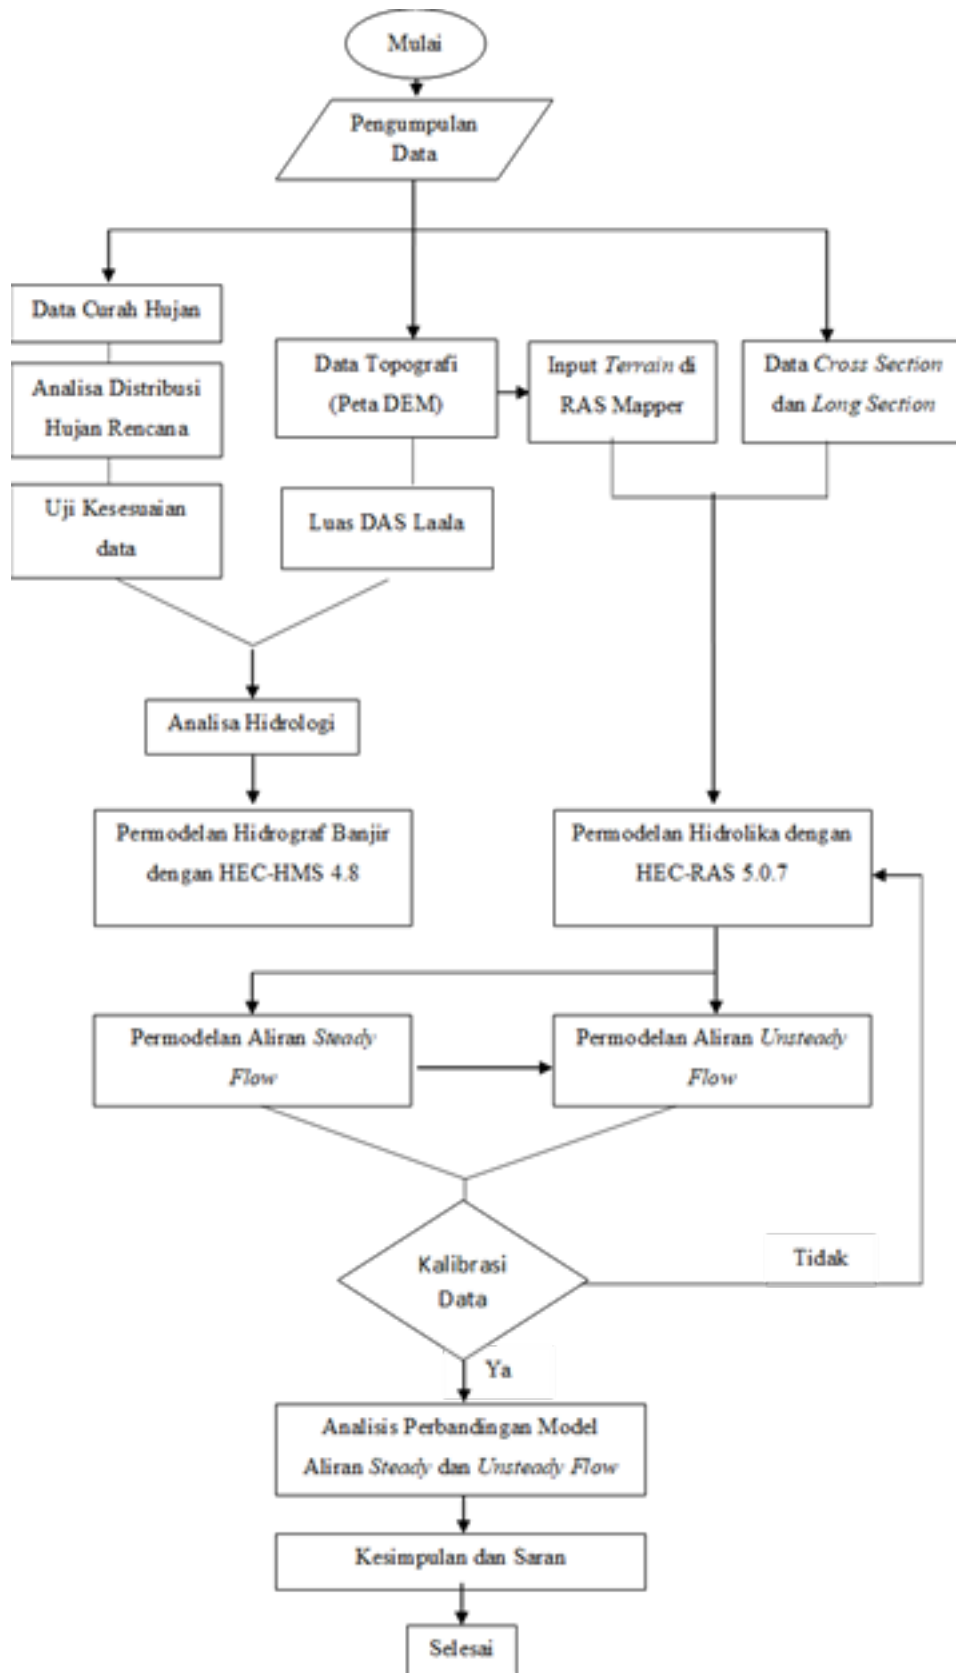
Mulai

Pengumpulan Data

Data Curah Hujan

Analisa Distribusi Hujan Rencana

Uji Kesesuaian data

Data Topografi (Peta DEM)

Luas DAS Laala

Input Terrain di RAS Mapper

Data Cross Section dan Long Section

Analisa Hidrologi

Permodelan Hidrograf Banjir dengan HEC-HMS 4.8

Permodelan Hidrolika dengan HEC-RAS 5.0.7

Permodelan Aliran Steady Flow

Permodelan Aliran Unsteady Flow

Kalibrasi Data

Tidak

Ya

Analisis Perbandingan Model Aliran Steady dan Unsteady Flow

Kesimpulan dan Saran

Selesai